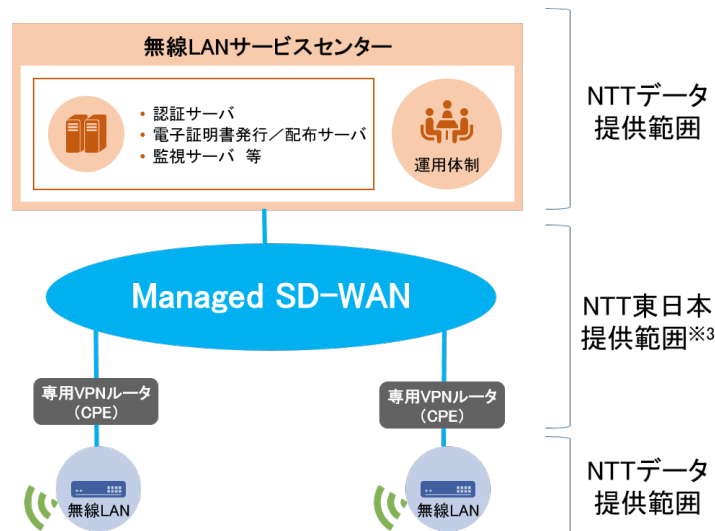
無線LANサービスセンター

• 認証サーバ
• 電子証明書発行／配布サーバ
• 監視サーバ 等

運用体制

NTTデータ
提供範囲

Managed SD-WAN

NTT東日本
提供範囲※3

専用VPNルータ
（CPE）

専用VPNルータ
（CPE）

無線LAN

無線LAN

NTTデータ
提供範囲